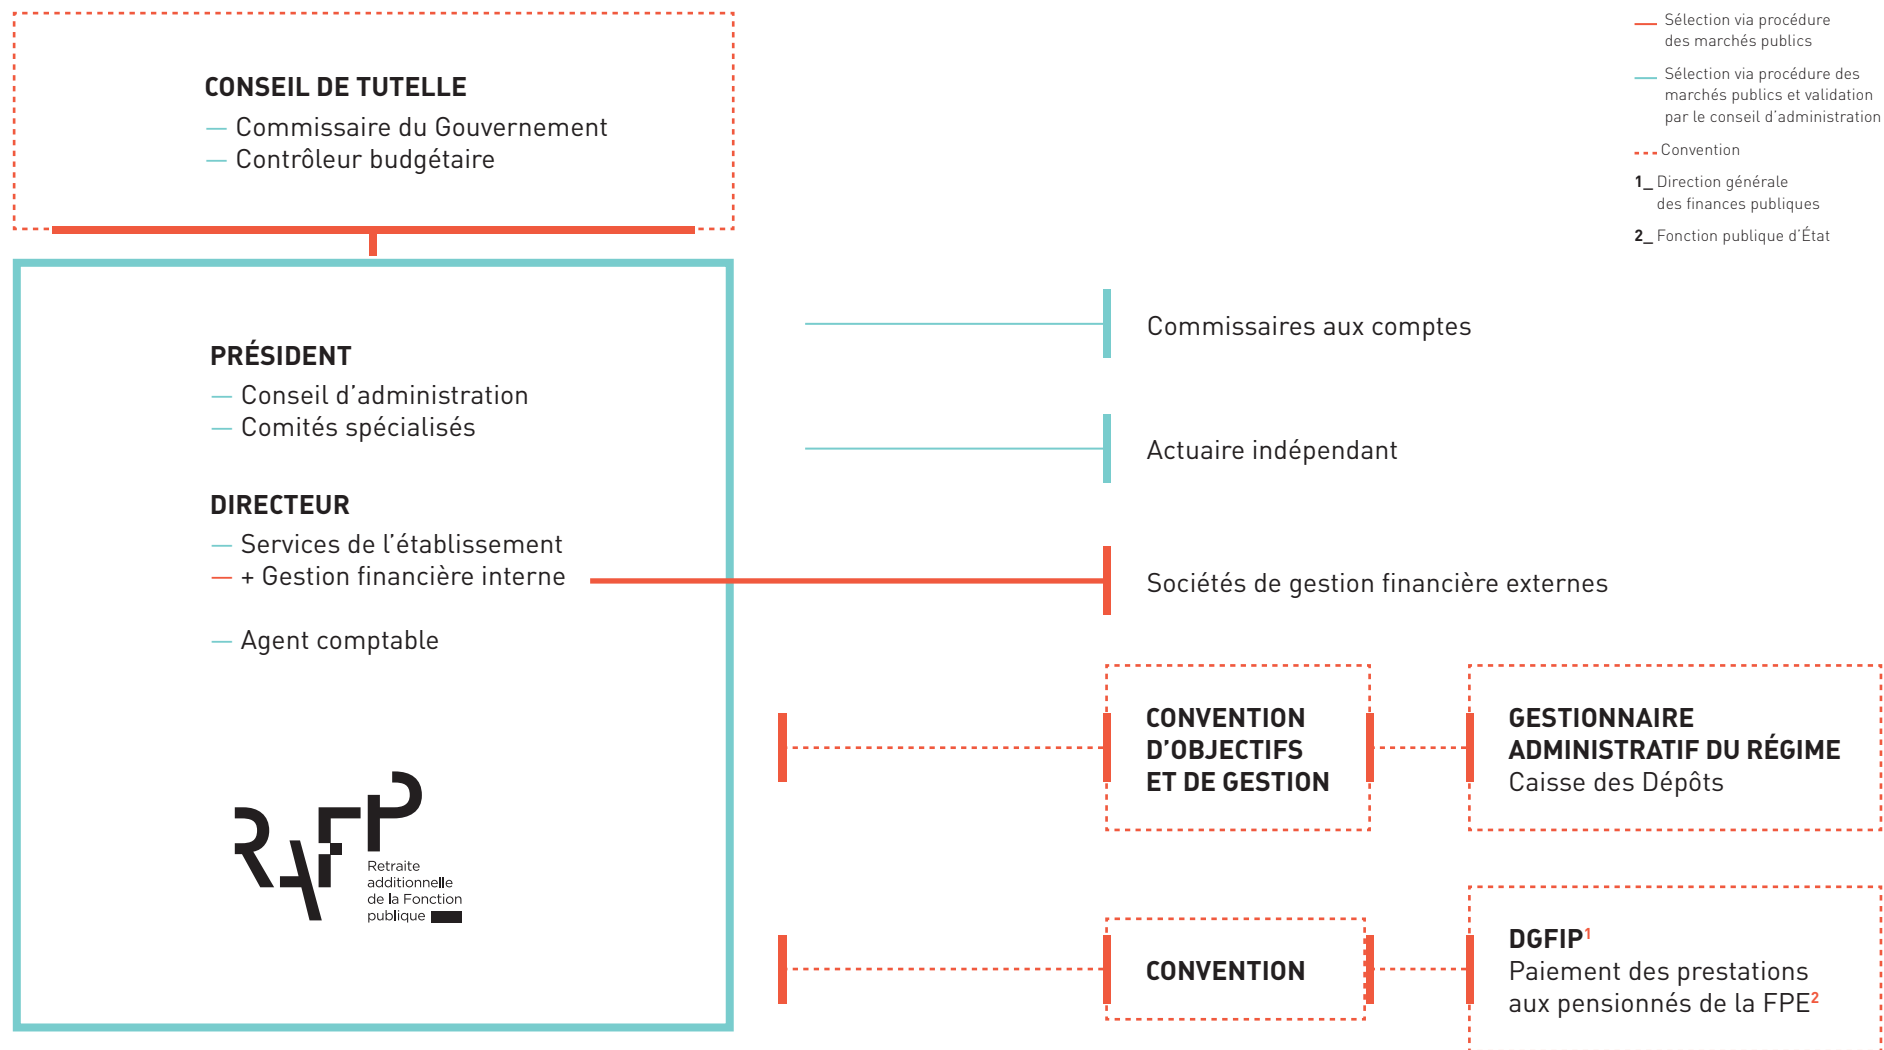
CONSEIL DE TUTELLE
— Commissaire du Gouvernement
— Contrôleur budgétaire

— Sélection via procédure des marchés publics
— Sélection via procédure des marchés publics et validation par le conseil d'administration
--- Convention
1_ Direction générale des finances publiques
2_ Fonction publique d'État

PRÉSIDENT
— Conseil d'administration
— Comités spécialisés

DIRECTEUR
— Services de l'établissement
— + Gestion financière interne

— Agent comptable

Commissaires aux comptes

Actuaire indépendant

Sociétés de gestion financière externes

CONVENTION D'OBJECTIFS ET DE GESTION

GESTIONNAIRE ADMINISTRATIF DU RÉGIME
Caisse des Dépôts

RAFP
Retraite additionnelle de la Fonction publique

CONVENTION

DGFIP$^1$
Paiement des prestations aux pensionnés de la FPE$^2$